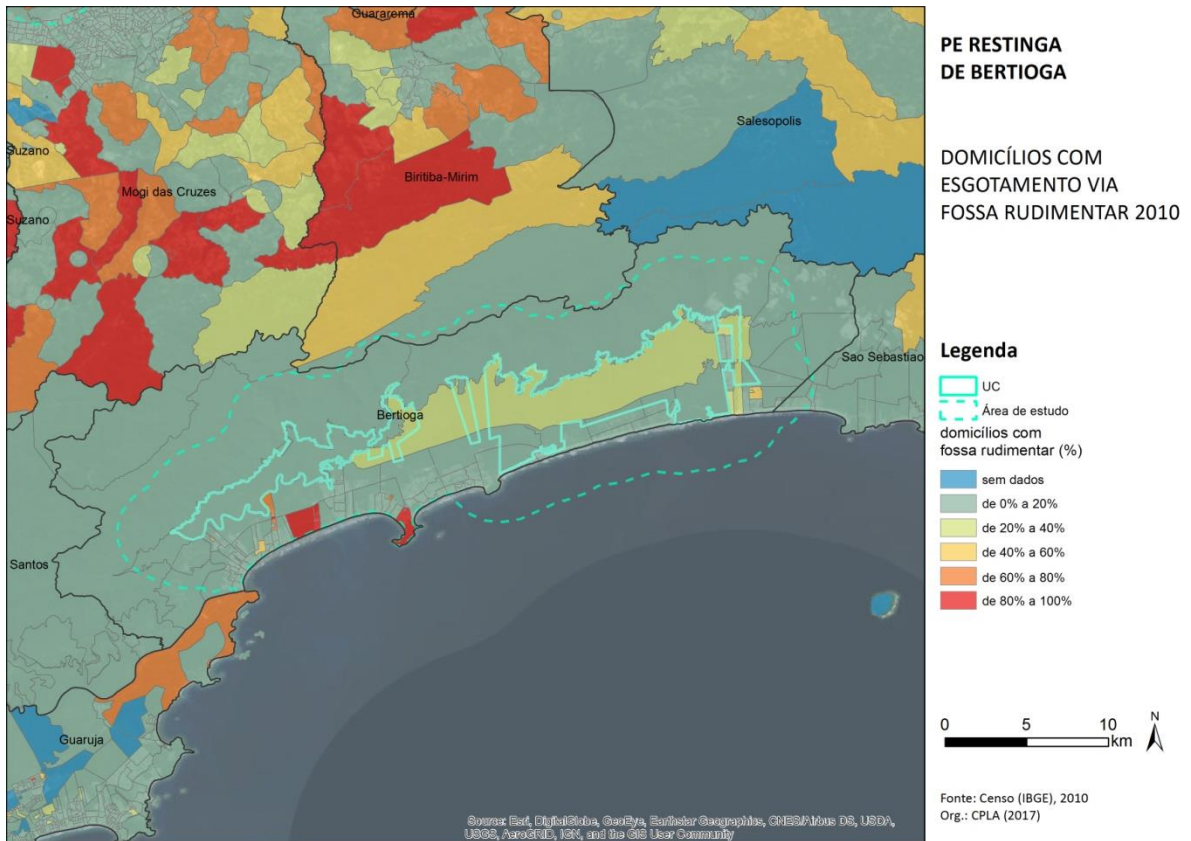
Guararema
Suzano
Mogi das Cruzes
Suzano
Biritiba-Mirim
Salesopolis
Sao Sebastiao
Bertioga
Santos
Guaruja

PE RESTINGA DE BERTIOGA

DOMICÍLIOS COM ESGOTAMENTO VIA FOSSA RUDIMENTAR 2010

Legenda
UC
Área de estudo
domicílios com fossa rudimentar (%)
sem dados
de 0% a 20%
de 20% a 40%
de 40% a 60%
de 60% a 80%
de 80% a 100%

0 5 10 km
N

Source: Esri, DigitalGlobe, GeoEye, Earthstar Geographics, CNES/Airbus DS, USDA, USGS, AeroGRID, IGN, and the GIS User Community

Fonte: Censo (IBGE), 2010
Org.: CPLA (2017)